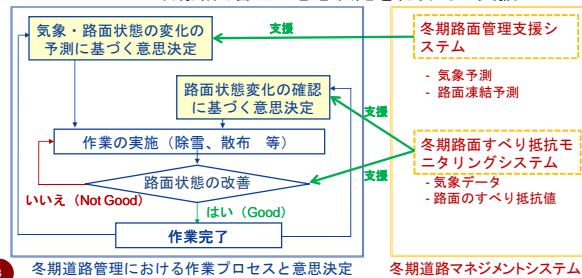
気象・路面状態の変化の予測に基づく意思決定

支援

冬期路面管理支援システム

- 気象予測
- 路面凍結予測

路面状態変化の確認に基づく意思決定

支援

作業の実施（除雪、散布　等）

冬期路面すべり抵抗モニタリングシステム

支援

路面状態の改善

いいえ（Not Good）

はい（Good）

- 気象データ
- 路面のすべり抵抗値

作業完了

冬期道路管理における作業プロセスと意思決定

冬期道路マネジメントシステム